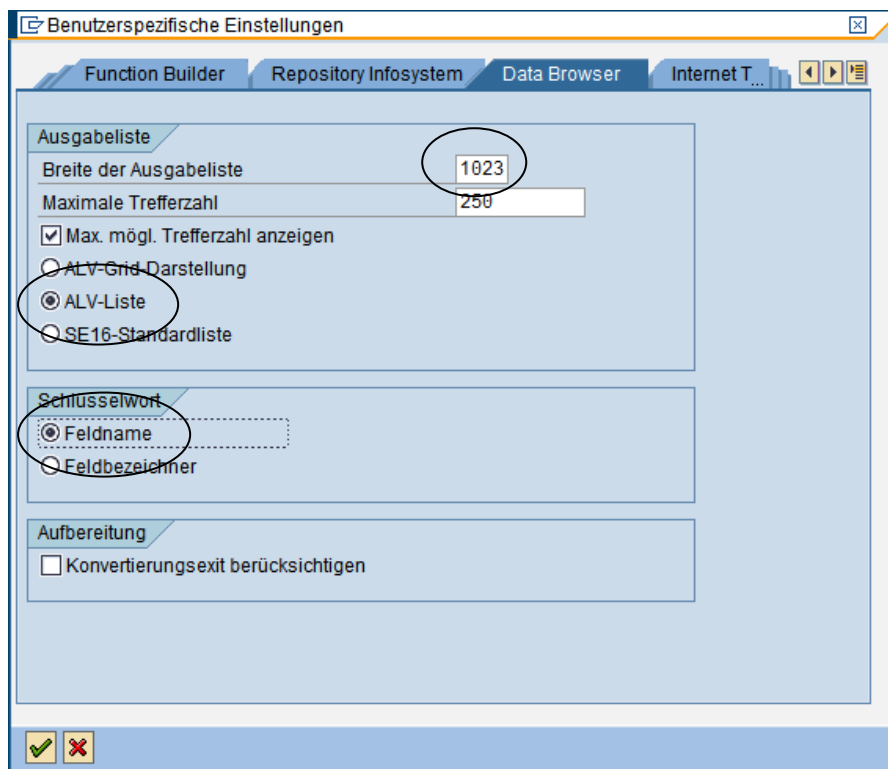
Benutzerspezifische Einstellungen

Function Builder
Repository Infosystem
Data Browser
Internet T...

Ausgabeliste
Breite der Ausgabeliste 1023
Maximale Trefferzahl 250
Max. mögl. Trefferzahl anzeigen
ALV-Grid-Darstellung
ALV-Liste
SE16-Standardliste

Schlusselwort
Feldname
Feldbezeichner

Aufbereitung
Konvertierungsexit berücksichtigen